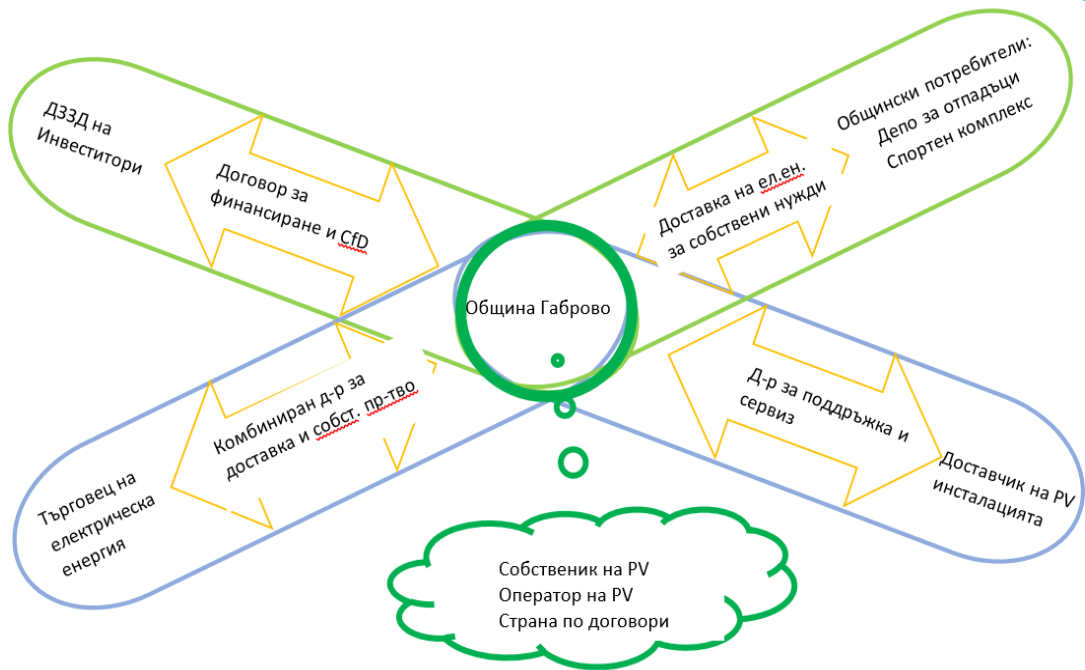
ДЗЗД на Инвеститори

Договор за финансиране и CfD

Доставка на ел.ен. за собствени нужди

Общински потребители: Депо за отпадъци Спортен комплекс

Община Габрово

Комбиниран д-р за доставка и собст. пр-тво

Д-р за поддръжка и сервиз

Търговец на електрическа енергия

Доставчик на PV инсталацията

Собственик на PV
Оператор на PV
Страна по договори